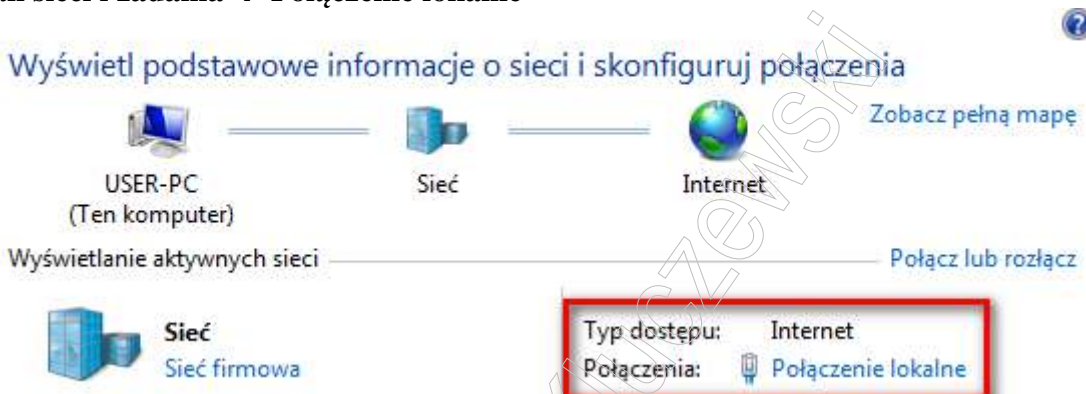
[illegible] sieci i zadania → Połączenie lokalne

Wyświetl podstawowe informacje o sieci i skonfiguruj połączenia

Zobacz pełną mapę

USER-PC
(Ten komputer)

Sieć

Internet

Wyświetlanie aktywnych sieci

Połącz lub rozłącz

Sieć
Sieć firmowa

Typ dostępu: Internet
Połączenia: Połączenie lokalne

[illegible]uszewski